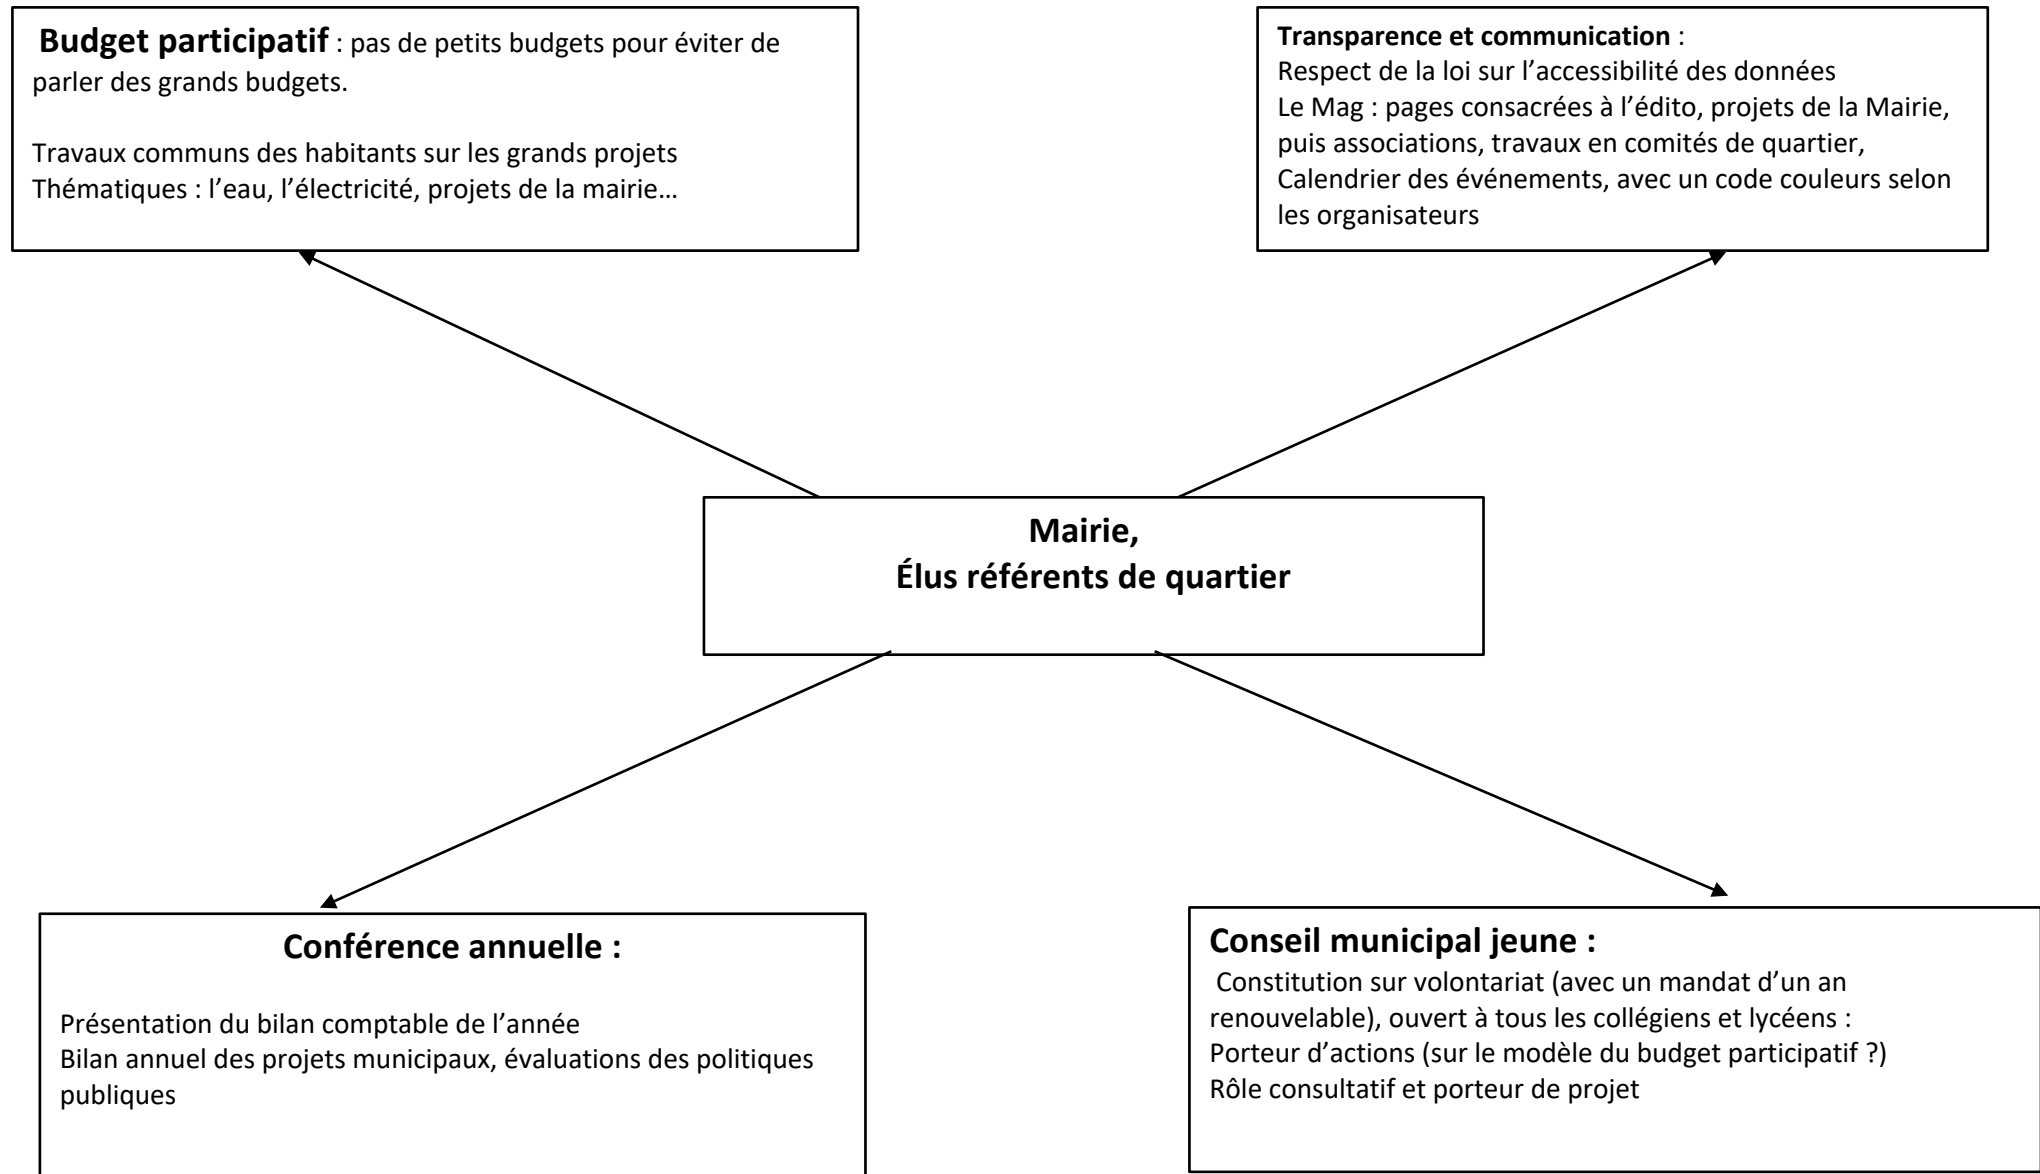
**Budget participatif** : pas de petits budgets pour éviter de parler des grands budgets.

Travaux communs des habitants sur les grands projets
Thématiques : l’eau, l’électricité, projets de la mairie…

**Transparence et communication** :
Respect de la loi sur l’accessibilité des données
Le Mag : pages consacrées à l’édito, projets de la Mairie, puis associations, travaux en comités de quartier,
Calendrier des événements, avec un code couleurs selon les organisateurs

**Mairie,
Élus référents de quartier**

**Conférence annuelle :**

Présentation du bilan comptable de l’année
Bilan annuel des projets municipaux, évaluations des politiques publiques

**Conseil municipal jeune :**
Constitution sur volontariat (avec un mandat d’un an renouvelable), ouvert à tous les collégiens et lycéens :
Porteur d’actions (sur le modèle du budget participatif ?)
Rôle consultatif et porteur de projet